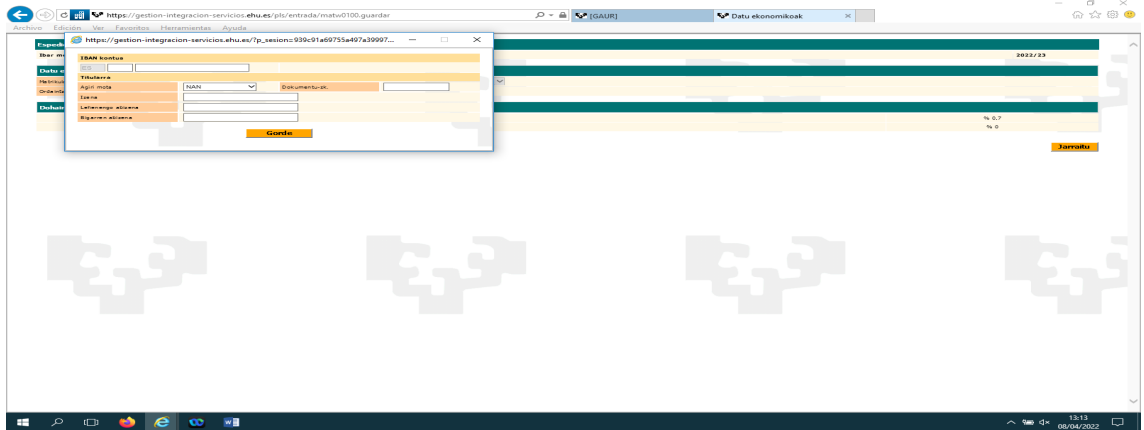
https://gestion-integracion-servicios.ehu.es/pls/entrada/matw0100.guardar
[GAUR]
Datu ekonomikoak
Archivo Edición Ver Favoritos Herramientas Ayuda

https://gestion-integracion-servicios.ehu.es/?p_sesion=939c91a69755a497a39997...

IBAN kontua
ES
Titularra
Agiri mota NAN Dokumentu-zk.
Izena
Lehenengo abizena
Bigarren abizena
Gorde

Espedi
Ibar m
2022/23
Datu e
Matrikula
Ordainketa
Dohain
% 0.7
% 0
Jarraitu

13:13
08/04/2022